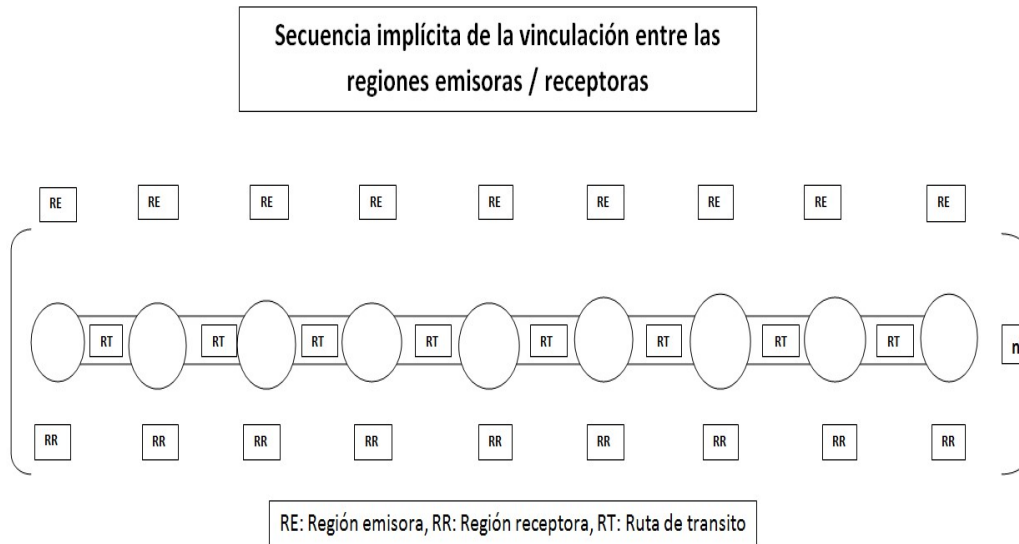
Secuencia implícita de la vinculación entre las regiones emisoras / receptoras

RE RE RE RE RE RE RE RE RE

RT RT RT RT RT RT RT RT

n

RR RR RR RR RR RR RR RR RR

RE: Región emisora, RR: Región receptora, RT: Ruta de transito